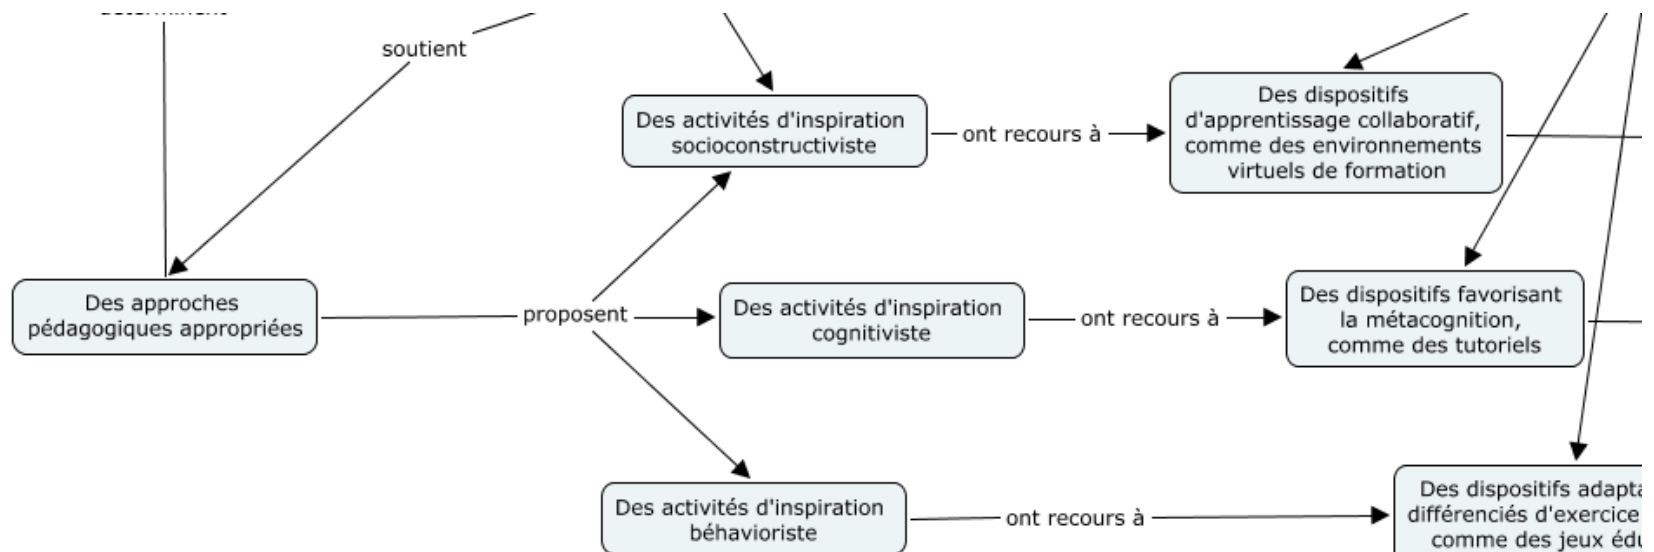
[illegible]

soutient

Des activités d'inspiration socioconstructiviste

ont recours à

Des dispositifs d'apprentissage collaboratif, comme des environnements virtuels de formation

Des approches pédagogiques appropriées

proposent

Des activités d'inspiration cognitiviste

ont recours à

Des dispositifs favorisant la métacognition, comme des tutoriels

Des activités d'inspiration béhavioriste

ont recours à

Des dispositifs adapta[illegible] différenciés d'exercice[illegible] comme des jeux édu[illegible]